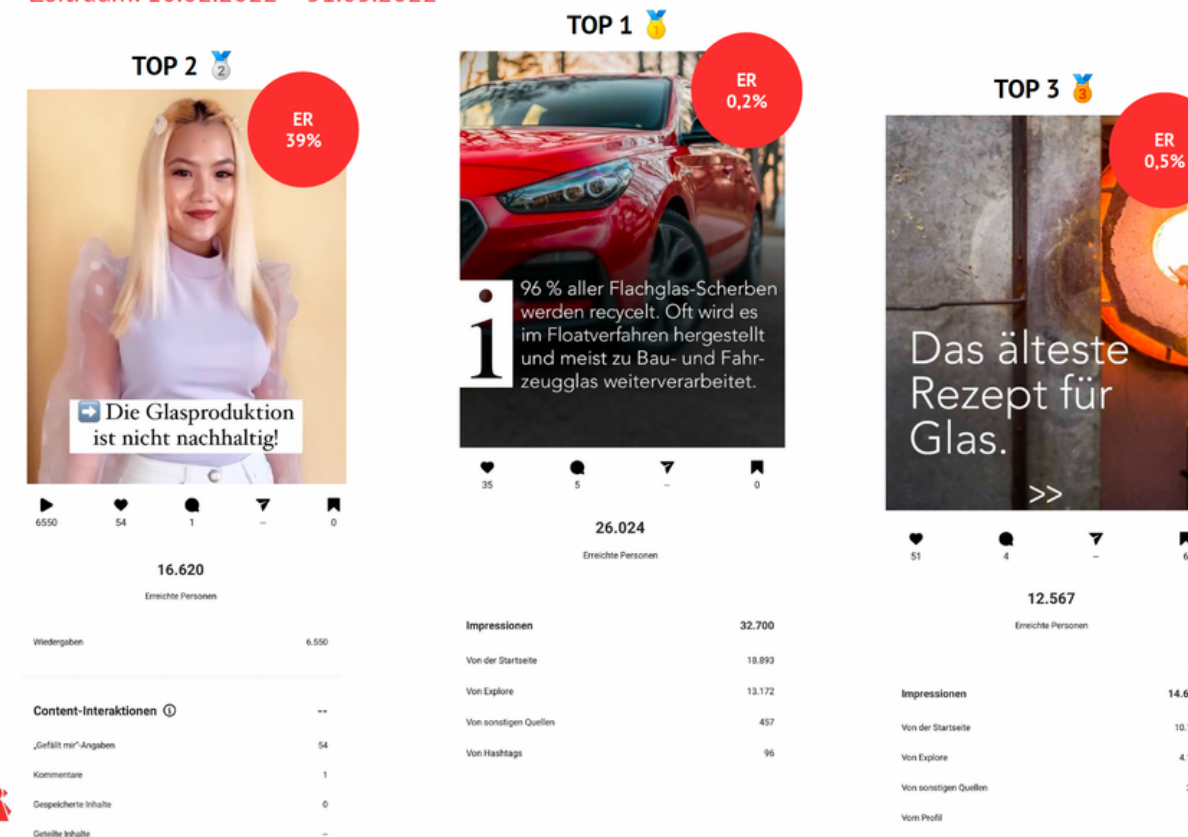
TOP 2 🥈

ER 39%

➡️ Die Glasproduktion ist nicht nachhaltig!

6550 54 1 – 0

16.620

Erreichte Personen

Wiedergaben 6.550

Content-Interaktionen ⓘ --

„Gefällt mir"-Angaben 54

Kommentare 1

Gespeicherte Inhalte 0

Geteilte Inhalte –

TOP 1 🥇

ER 0,2%

i 96 % aller Flachglas-Scherben werden recycelt. Oft wird es im Floatverfahren hergestellt und meist zu Bau- und Fahrzeugglas weiterverarbeitet.

35 5 – 0

26.024

Erreichte Personen

| Impressionen | 32.700 |
|---|---|
| Von der Startseite | 18.893 |
| Von Explore | 13.172 |
| Von sonstigen Quellen | 457 |
| Von Hashtags | 96 |

TOP 3 🥉

ER 0,5%

Das älteste Rezept für Glas.

>>

51 4 – 6

12.567

Erreichte Personen

| Impressionen | 14.6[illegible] |
|---|---|
| Von der Startseite | 10.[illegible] |
| Von Explore | 4.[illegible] |
| Von sonstigen Quellen | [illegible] |
| Vom Profil | |